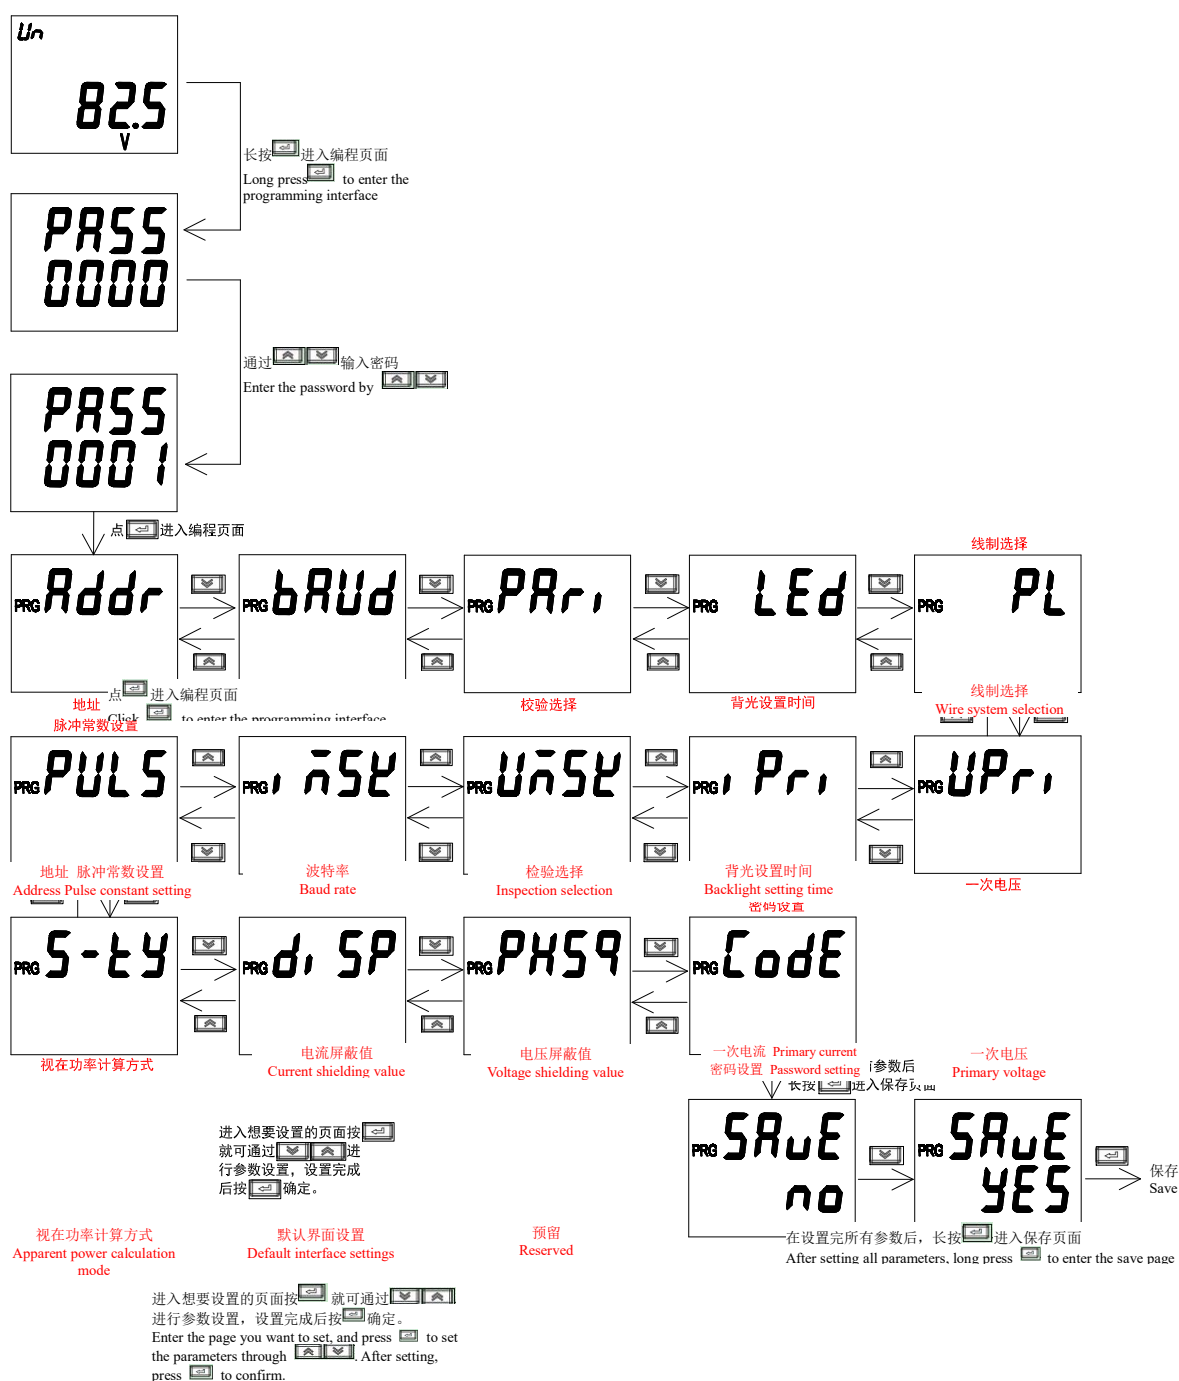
Un
82.5
V

长按进入编程页面
Long press to enter the programming interface

PASS
0000

通过输入密码
Enter the password by

PASS
0001

点进入编程页面

线制选择

PRG Addr
PRG bAUd
PRG PAri
PRG LEd
PRG PL

点进入编程页面
Click to enter the programming interface

地址
脉冲常数设置

校验选择

背光设置时间

线制选择
Wire system selection

PRG PULS
PRG inSt
PRG UnSt
PRG iPri
PRG UPri

地址 脉冲常数设置
Address Pulse constant setting

波特率
Baud rate

检验选择
Inspection selection

背光设置时间
Backlight setting time
密码设置

一次电压

PRG S-tY
PRG diSP
PRG PHSq
PRG CodE

视在功率计算方式

电流屏蔽值
Current shielding value

电压屏蔽值
Voltage shielding value

一次电流 Primary current
密码设置 Password setting
参数后
长按 进入保存页面

一次电压
Primary voltage

进入想要设置的页面按就可通过进行参数设置，设置完成后按确定。

PRG SAuE
no

PRG SAuE
YES

保存
Save

在设置完所有参数后，长按进入保存页面
After setting all parameters, long press to enter the save page

视在功率计算方式
Apparent power calculation mode

默认界面设置
Default interface settings

预留
Reserved

进入想要设置的页面按就可通过进行参数设置，设置完成后按确定。
Enter the page you want to set, and press to set the parameters through . After setting, press to confirm.